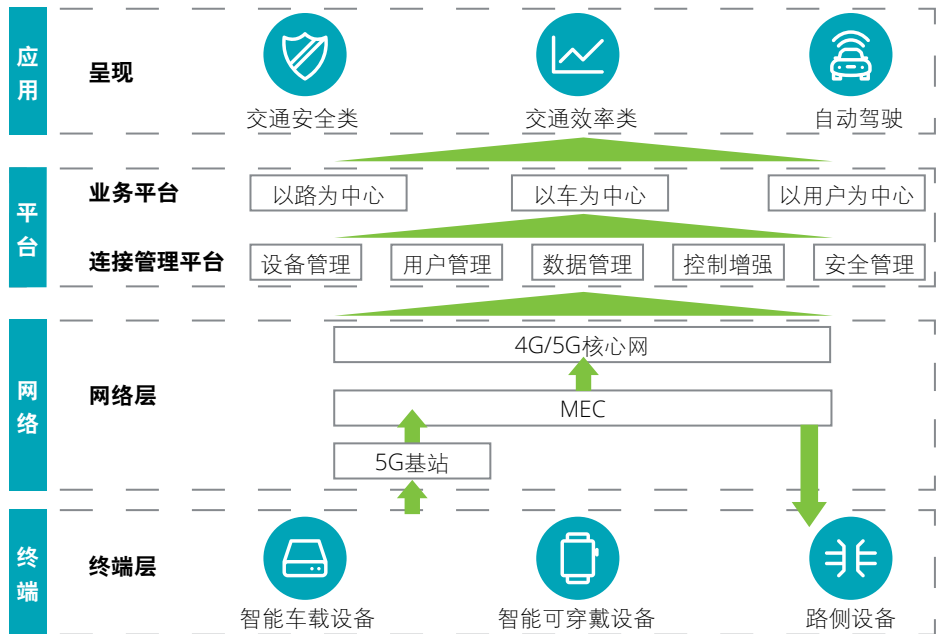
应用

呈现

交通安全类

交通效率类

自动驾驶

平台

业务平台

以路为中心

以车为中心

以用户为中心

连接管理平台

设备管理

用户管理

数据管理

控制增强

安全管理

网络

网络层

4G/5G核心网

MEC

5G基站

终端

终端层

智能车载设备

智能可穿戴设备

路侧设备